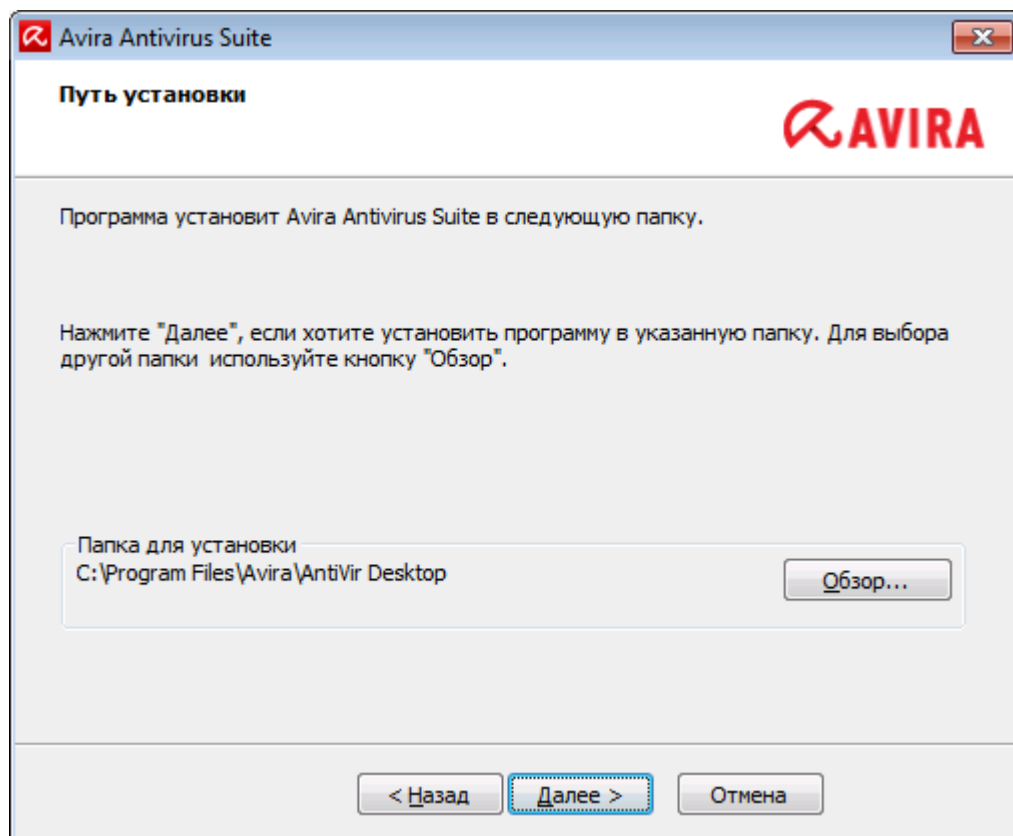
Avira Antivirus Suite

Путь установки

AVIRA

Программа установит Avira Antivirus Suite в следующую папку.

Нажмите "Далее", если хотите установить программу в указанную папку. Для выбора другой папки используйте кнопку "Обзор".

Папка для установки
C:\Program Files\Avira\AntiVir Desktop

Обзор...

< Назад
Далее >
Отмена